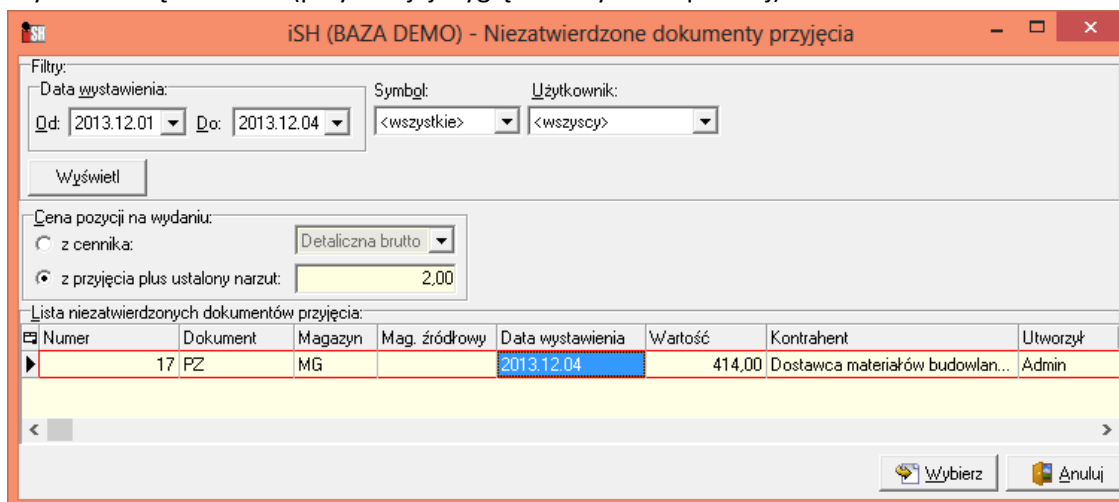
iSH (BAZA DEMO) - Niezatwierdzone dokumenty przyjęcia

Filtry:
Data wystawienia:
Od: 2013.12.01 Do: 2013.12.04
Symbol: <wszystkie>
Użytkownik: <wszyscy>
Wyświetl

Cena pozycji na wydaniu:
z cennika: Detaliczna brutto
z przyjęcia plus ustalony narzut: 2,00

Lista niezatwierdzonych dokumentów przyjęcia:

| Numer | Dokument | Magazyn | Mag. źródłowy | Data wystawienia | Wartość | Kontrahent | Utworzył |
|---|---|---|---|---|---|---|---|
| 17 | PZ | MG | | 2013.12.04 | 414,00 | Dostawca materiałów budowlan... | Admin |

Wybierz
Anuluj